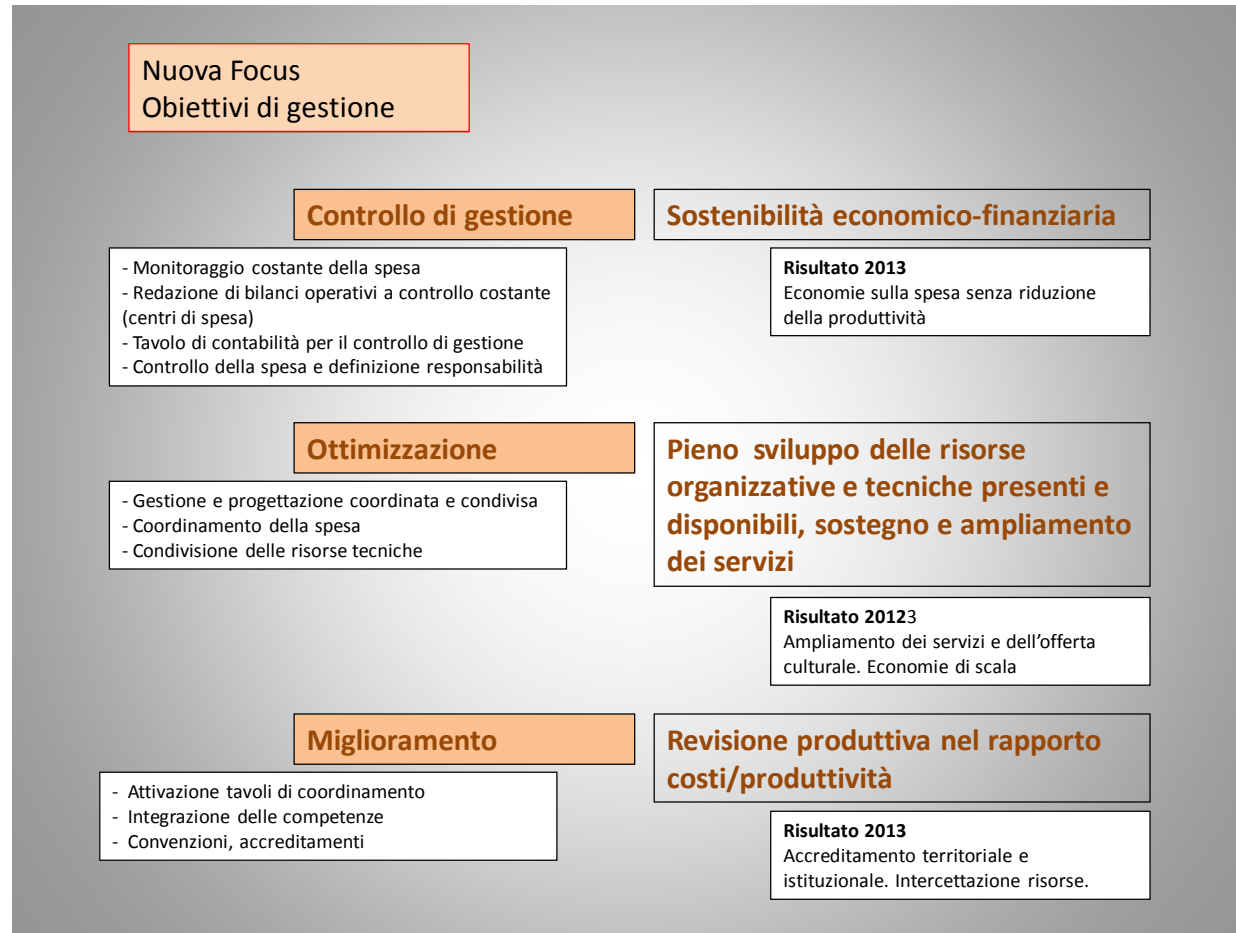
Nuova Focus
Obiettivi di gestione

Controllo di gestione

- Monitoraggio costante della spesa
- Redazione di bilanci operativi a controllo costante (centri di spesa)
- Tavolo di contabilità per il controllo di gestione
- Controllo della spesa e definizione responsabilità

Sostenibilità economico-finanziaria

Risultato 2013
Economie sulla spesa senza riduzione della produttività

Ottimizzazione

- Gestione e progettazione coordinata e condivisa
- Coordinamento della spesa
- Condivisione delle risorse tecniche

Pieno sviluppo delle risorse organizzative e tecniche presenti e disponibili, sostegno e ampliamento dei servizi

Risultato 20123
Ampliamento dei servizi e dell'offerta culturale. Economie di scala

Miglioramento

- Attivazione tavoli di coordinamento
- Integrazione delle competenze
- Convenzioni, accreditamenti

Revisione produttiva nel rapporto costi/produttività

Risultato 2013
Accreditamento territoriale e istituzionale. Intercettazione risorse.